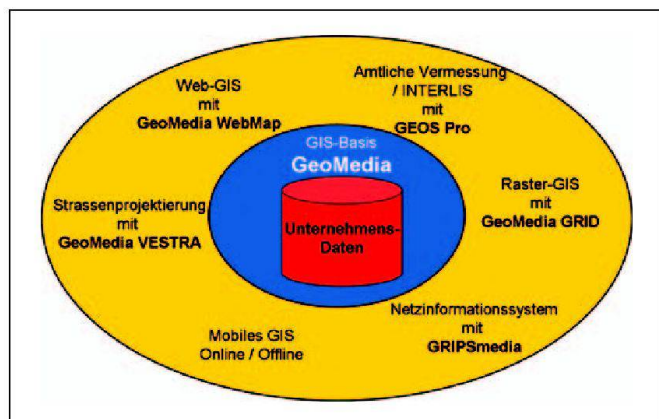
Web-GIS
mit
GeoMedia WebMap

Amtliche Vermessung
/ INTERLIS
mit
GEOS Pro

GIS-Basis
GeoMedia

Unternehmens-
Daten

Strassenprojektierung
mit
GeoMedia VESTRA

Raster-GIS
mit
GeoMedia GRID

Mobiles GIS
Online / Offline

Netzinformationssystem
mit
GRIPSmedia